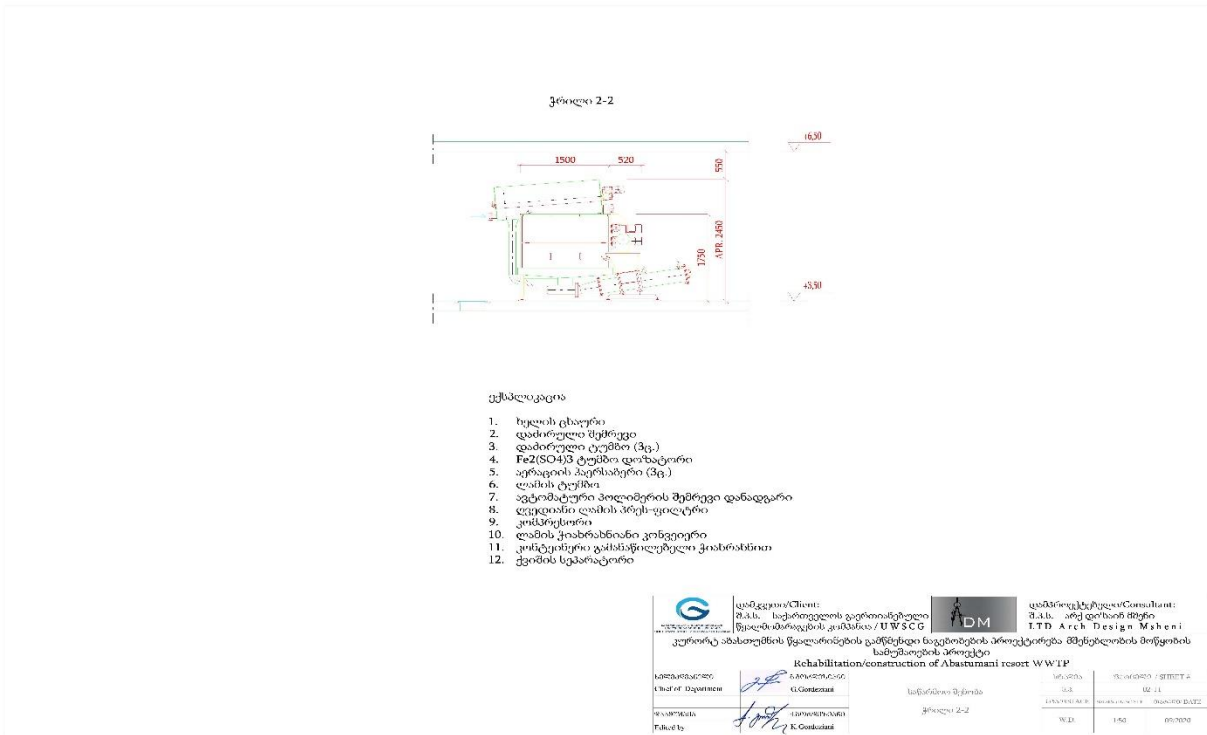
ჭრილი 2-2

16,50

1500 520

550

APR. 2450

1750

+5,50

ექსპლიკაცია

1. ხელის ცხაური
2. დაძირული შემრევი
3. დაძირული ტუმბო (3ც.)
4. Fe2(SO4)3 ტუმბო დოზატორი
5. აერაციის ჰაერსაბერი (3ც.)
6. ლამის ტუმბო
7. ავტომატური პოლიმერის შემრევი დანადგარი
8. ლეკიდიანი ლამის პრეს-ფილტრი
9. კომპრესორი
10. ლამის ჭიახრახნიანი კონვეიერი
11. კონტეინერი გასანაწილებელი ჭიახრახნით
12. ქვიშის სეპარატორი

დამკვეთი/Client:
შ.პ.ს. საქართველოს გაერთიანებული წყალმომარაგების კომპანია / UWSCG

ADM

დამპროექტებელი/Consultant:
შ.პ.ს. არქ დიზაინ მშენი
LTD Arch Design Msheni

კურორტ აბასთუმნის წყალარინების გამწმენდი ნაგებობების პროექტირება მშენებლობის მოწყობის სამუშაოების პროექტი
Rehabilitation/construction of Abastumani resort WWTP

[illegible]
Chief of Department
G.Gordeziani

საპროექტო შენობა
ჭრილი 2-2

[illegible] / SHEET #
02.11

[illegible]
Edited by
K.Gordeziani

W.D.
1:50
09/2020